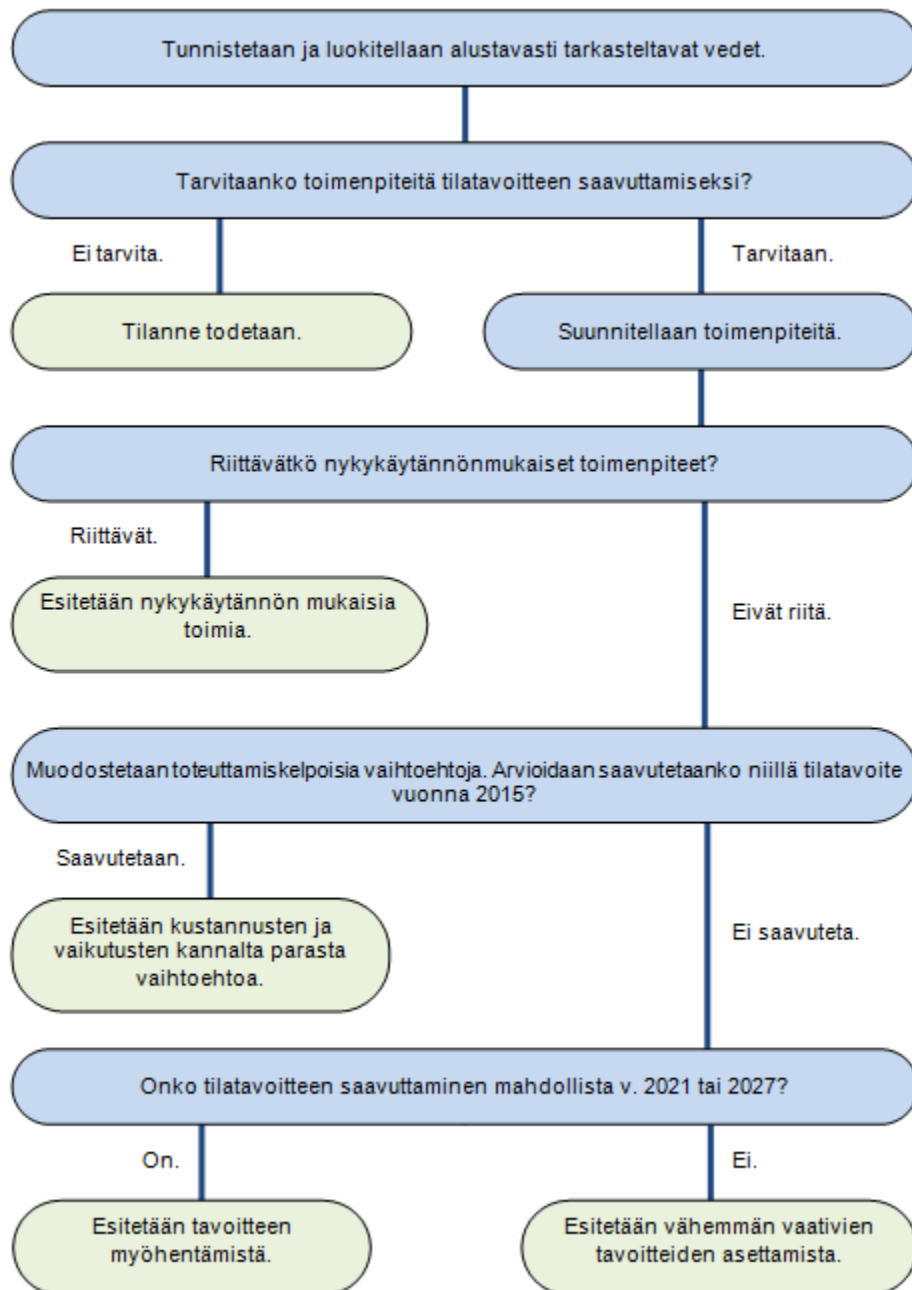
Tunnistetaan ja luokitellaan alustavasti tarkasteltavat vedet.

Tarvitaanko toimenpiteitä tilatavoitteen saavuttamiseksi?

Ei tarvita.

Tarvitaan.

Tilanne todetaan.

Suunnitellaan toimenpiteitä.

Riittävätkö nykykäytännönmukaiset toimenpiteet?

Riittävät.

Esitetään nykykäytännön mukaisia toimia.

Eivät riitä.

Muodostetaan toteuttamiskelpoisia vaihtoehtoja. Arvioidaan saavutetaanko niillä tilatavoite vuonna 2015?

Saavutetaan.

Esitetään kustannusten ja vaikutusten kannalta parasta vaihtoehtoa.

Ei saavuteta.

Onko tilatavoitteen saavuttaminen mahdollista v. 2021 tai 2027?

On.

Ei.

Esitetään tavoitteen myöhentämistä.

Esitetään vähemmän vaativien tavoitteiden asettamista.